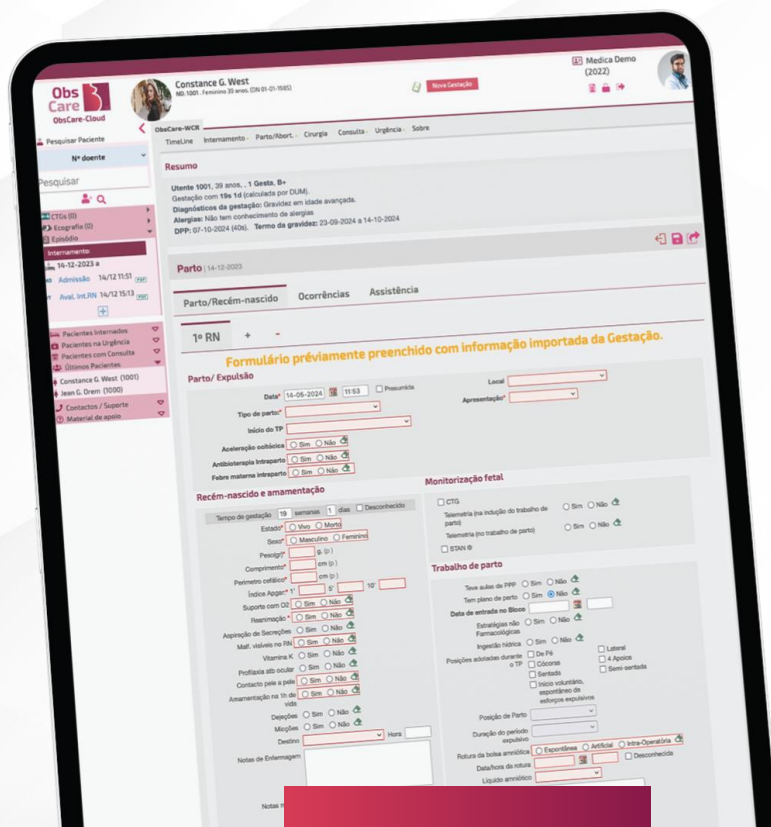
Obs Care
ObsCare-Cloud

Constance G. West
NO.1001 , Feminino 39 anos, (DN 01-01-1985)

Nova Gestação

Medica Demo (2022)

Pesquisar Paciente
Nº doente
Pesquisar
CTGs (0)
Ecografia (0)
Episódio
Internamento:
14-12-2023 a
Admissão 14/12 11:51
Aval. Int.RN 14/12 15:13
Pacientes Internados
Pacientes na Urgência
Pacientes com Consulta
Últimos Pacientes
Constance G. West (1001)
Jean G. Orem (1000)
Contactos / Suporte
Material de apoio

ObsCare-WCR
TimeLine Internamento Parto/Abort. Cirurgia Consulta Urgência Sobre

Resumo
Utente 1001, 39 anos, . 1 Gesta. B+
Gestação com 19s 1d (calculada por DUM).
Diagnósticos da gestação: Gravidez em idade avançada.
Alergias: Não tem conhecimento de alergias
DPP: 07-10-2024 (40s). Termo da gravidez: 23-09-2024 a 14-10-2024

Parto | 14-12-2023
Parto/Recém-nascido Ocorrências Assistência
1º RN + -
Formulário prévíamente preenchido com informação importada da Gestação.

Parto/ Expulsão
Data* 14-05-2024 11:53 Presumida
Local
Tipo de parto*
Apresentação*
Início do TP
Aceleração ocitócica Sim Não
Antibioterapia Intraparto Sim Não
Febre materna intraparto Sim Não

Recém-nascido e amamentação
Tempo de gestação 19 semanas 1 dias Desconhecido
Estado* Vivo Morto
Sexo* Masculino Feminino
Peso(g)* g. (p.)
Comprimento* cm (p.)
Perímetro cefálico* cm (p.)
Índice Apgar* 1' 5' 10'
Suporte com O2 Sim Não
Reanimação * Sim Não
Aspiração de Secreções Sim Não
Malf. visíveis no RN Sim Não
Vitamina K Sim Não
Profilaxia atb ocular Sim Não
Contacto pele a pele Sim Não
Amamentação na 1h de vida Sim Não
Dejeções Sim Não
Micções Sim Não
Destino Hora
Notas de Enfermagem
Notas m

Monitorização fetal
CTG
Telemetria (na indução do trabalho de parto) Sim Não
Telemetria (no trabalho de parto) Sim Não
STAN ®

Trabalho de parto
Teve aulas de PPP Sim Não
Tem plano de parto Sim Não
Data de entrada no Bloco
Estratégias não Farmacológicas Sim Não
Ingestão hídrica Sim Não
Posições adotadas durante o TP De Pé Lateral Cócoras 4 Apoios Sentado Semi-sentada Início voluntário, espontâneo de esforços expulsivos
Posição de Parto
Duração do período expulsivo
Rotura da bolsa amniótica Espontânea Artificial Intra-Operatória
Data/hora da rotura Desconhecida
Líquido amniótico